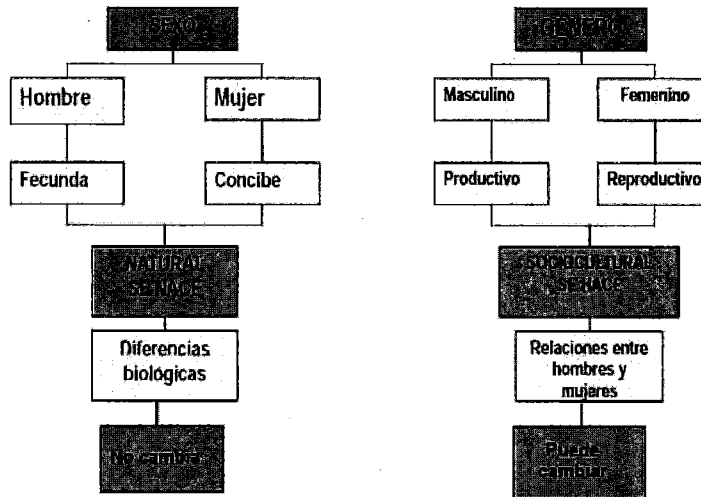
SEXO

Hombre

Mujer

Fecunda

Concibe

NATURAL SE NACE

Diferencias biológicas

No cambia

GENERO

Masculino

Femenino

Productivo

Reproductivo

SOCIOCULTURAL SE HACE

Relaciones entre hombres y mujeres

Puede cambiar